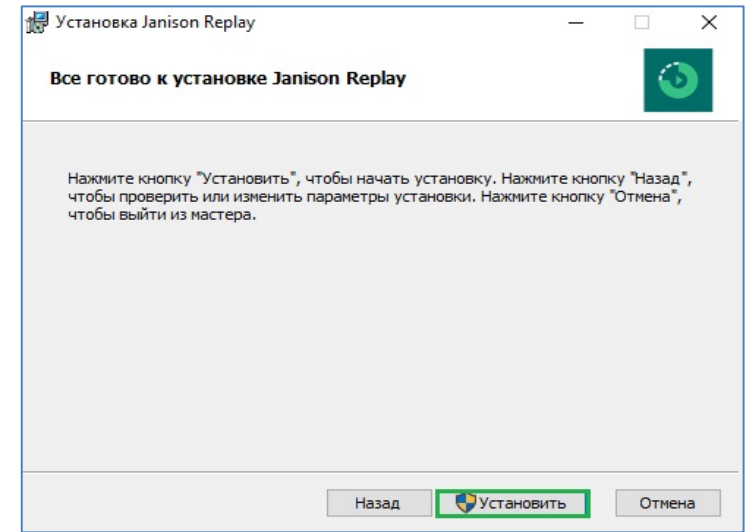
Установка Janison Replay

Все готово к установке Janison Replay

Нажмите кнопку "Установить", чтобы начать установку. Нажмите кнопку "Назад", чтобы проверить или изменить параметры установки. Нажмите кнопку "Отмена", чтобы выйти из мастера.

Назад
Установить
Отмена